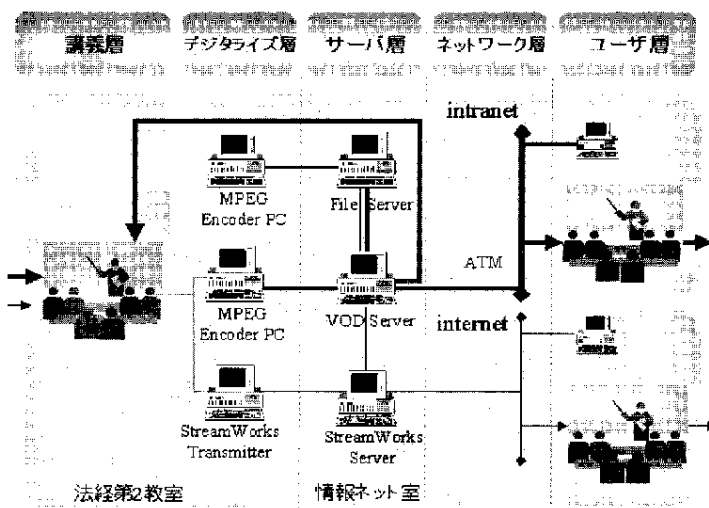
講義層 デジタライズ層 サーバ層 ネットワーク層 ユーザ層

intranet

MPEG Encoder PC

File Server

ATM

MPEG Encoder PC

VOD Server

internet

StreamWorks Transmitter

StreamWorks Server

法経第2教室

情報ネット室